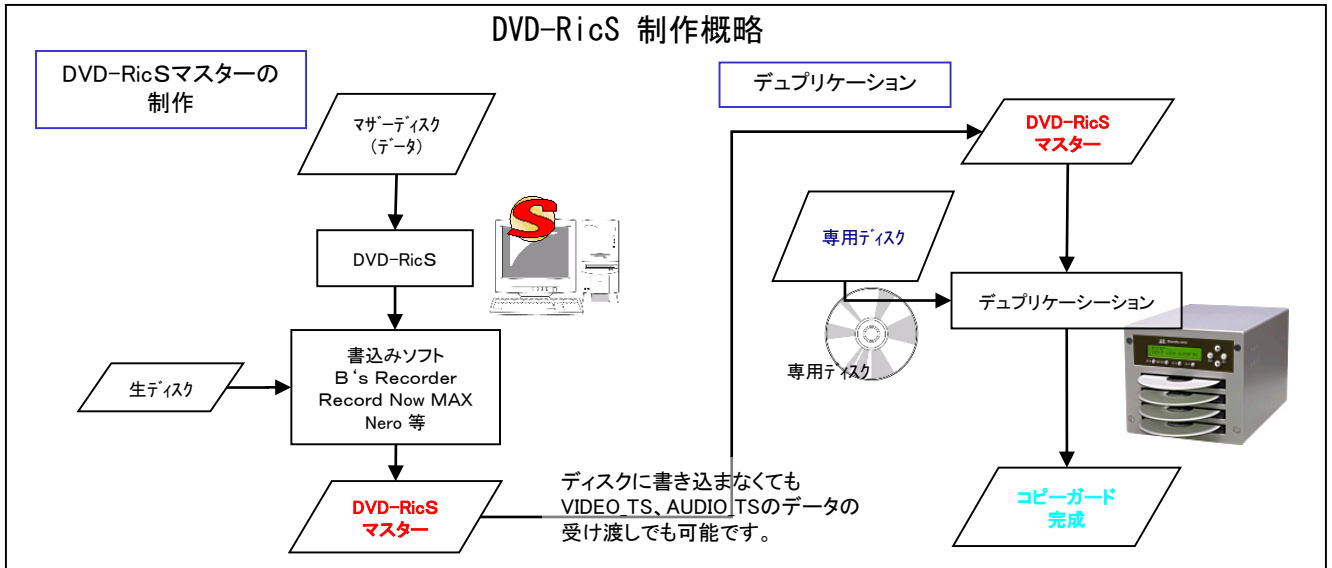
DVD-RicS 制作概略

DVD-RicSマスターの制作

マザーディスク（データ）

DVD-RicS

書込みソフト
B‘s Recorder
Record Now MAX
Nero 等

生ディスク

DVD-RicS
マスター

ディスクに書き込まなくても
VIDEO_TS、AUDIO_TSのデータの
受け渡しでも可能です。

デュプリケーション

DVD-RicS
マスター

専用ディスク

デュプリケーシーション

専用ディスク

コピーガード
完成